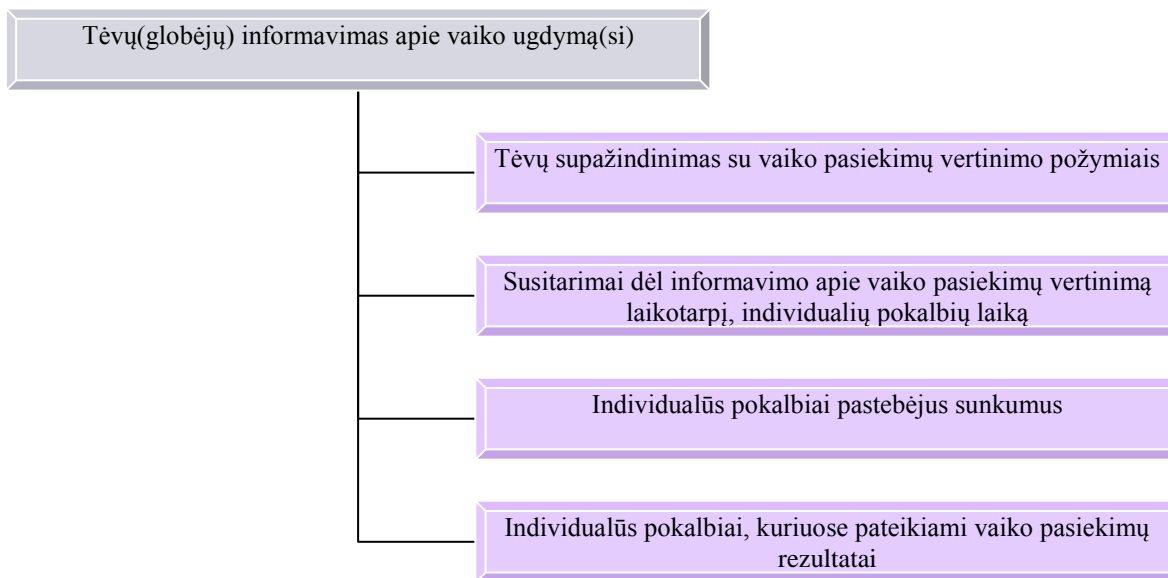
Tėvų(globėjų) informavimas apie vaiko ugdymą(si)

Tėvų supažindinimas su vaiko pasiekimų vertinimo požymiais

Susitarimai dėl informavimo apie vaiko pasiekimų vertinimą laikotarpį, individualių pokalbių laiką

Individualūs pokalbiai pastebėjus sunkumus

Individualūs pokalbiai, kuriuose pateikiami vaiko pasiekimų rezultatai